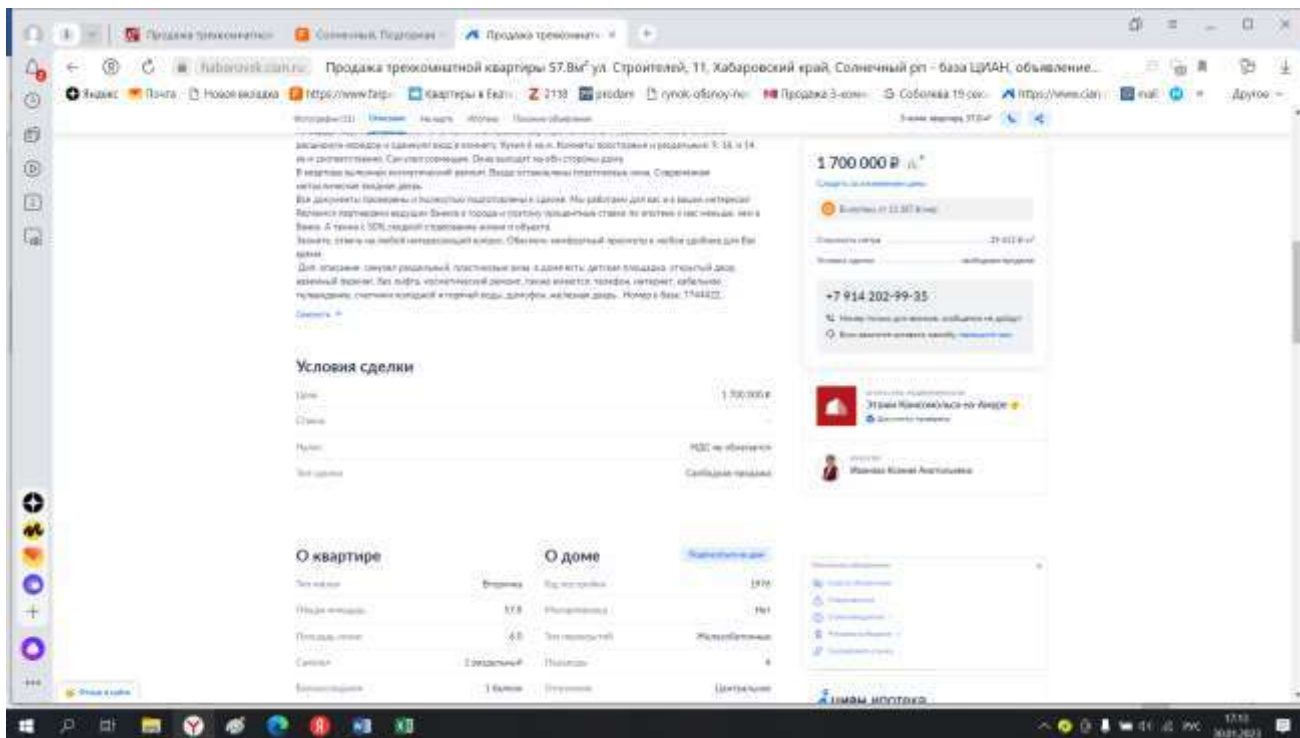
Продажа трехкомнатн | Солнечный. Подготовк | Продажа трехкомнат

khabarovsk.cian.ru Продажа трехкомнатной квартиры 57.8м² ул. Строителей, 11, Хабаровский край, Солнечный рп - база ЦИАН, объявление...

Яндекс | Почта | Новая вкладка | https://www.farp | Квартиры в Хаба | 2118 | prodam | rynok-ofisnoy-ne | Продажа 3-комн | Соболева 15 сос | https://www.cian | mail | Другое

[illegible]

Свернуть

1 700 000 ₽

+7 914 202-99-35

Условия сделки

Цена 1 700 000 ₽

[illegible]

НДС не облагается

Свободная продажа

Этажи Комсомольска-на-Амуре

Иванова Ксения Анатольевна

О квартире

Вторичка

57.8

6.0

1 раздельный

1 балкон

О доме

1976

Нет

Железобетонные

4

Центральное

ЦИАН ИПОТЕКА

17:13
30.01.2023